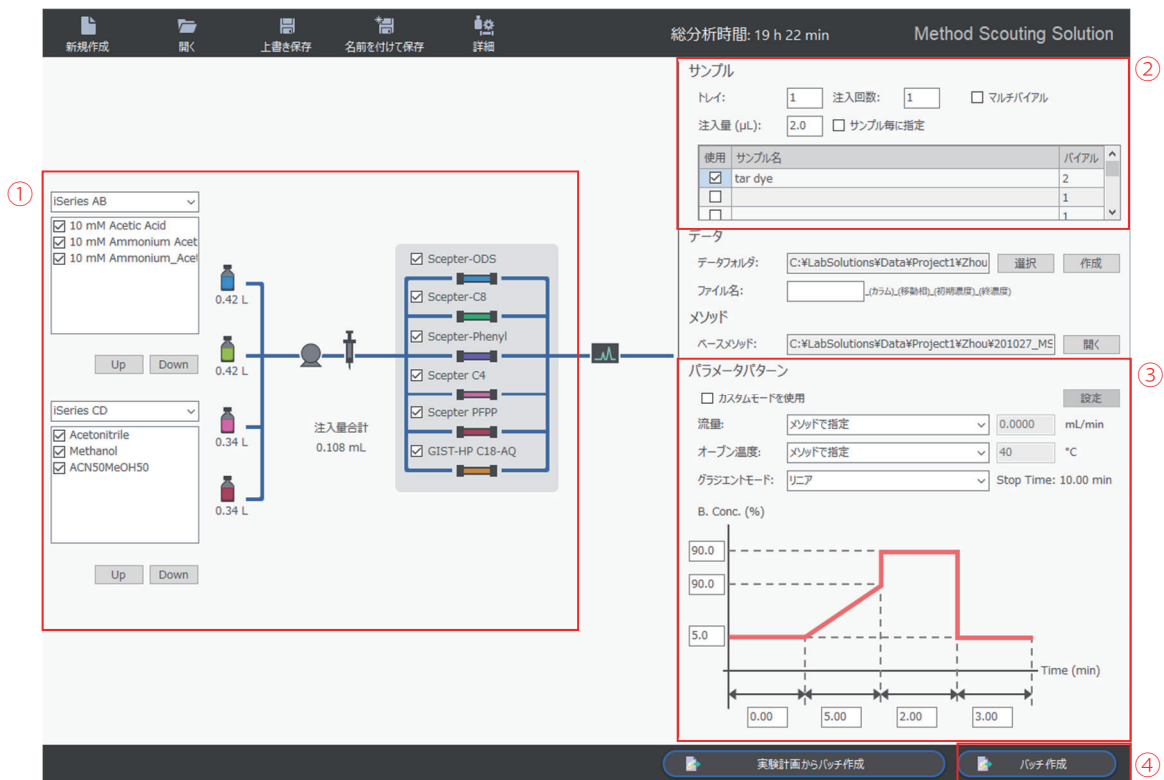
新規作成 開く 上書き保存 名前を付けて保存 詳細

総分析時間: 19 h 22 min

Method Scouting Solution

①

iSeries AB

☑ 10 mM Acetic Acid
☑ 10 mM Ammonium Acet
☑ 10 mM Ammonium_Acet

Up Down

iSeries CD

☑ Acetonitrile
☑ Methanol
☑ ACN50MeOH50

Up Down

0.42 L
0.42 L
0.34 L
0.34 L

注入量合計
0.108 mL

☑ Scepter-ODS
☑ Scepter-C8
☑ Scepter-Phenyl
☑ Scepter C4
☑ Scepter PFPP
☑ GIST-HP C18-AQ

②

サンプル

トレイ: 1 注入回数: 1 ☐ マルチバイアル

注入量 (µL): 2.0 ☐ サンプル毎に指定

| 使用 | サンプル名 | バイアル |
|---|---|---|
| ☑ | tar dye | 2 |
| ☐ | | 1 |
| ☐ | | 1 |

データ

データフォルダ: C:¥LabSolutions¥Data¥Project1¥Zhou 選択 作成

ファイル名: _(カラム)_(移動相)_(初期濃度)_(終濃度)

メソッド

ベースメソッド: C:¥LabSolutions¥Data¥Project1¥Zhou¥201027_MS 開く

③

パラメータパターン

☐ カスタムモードを使用 設定

流量: メソッドで指定 0.0000 mL/min

オーブン温度: メソッドで指定 40 °C

グラジエントモード: リニア Stop Time: 10.00 min

B. Conc. (%)

90.0
90.0
5.0

Time (min)

0.00 5.00 2.00 3.00

実験計画からバッチ作成

バッチ作成

④